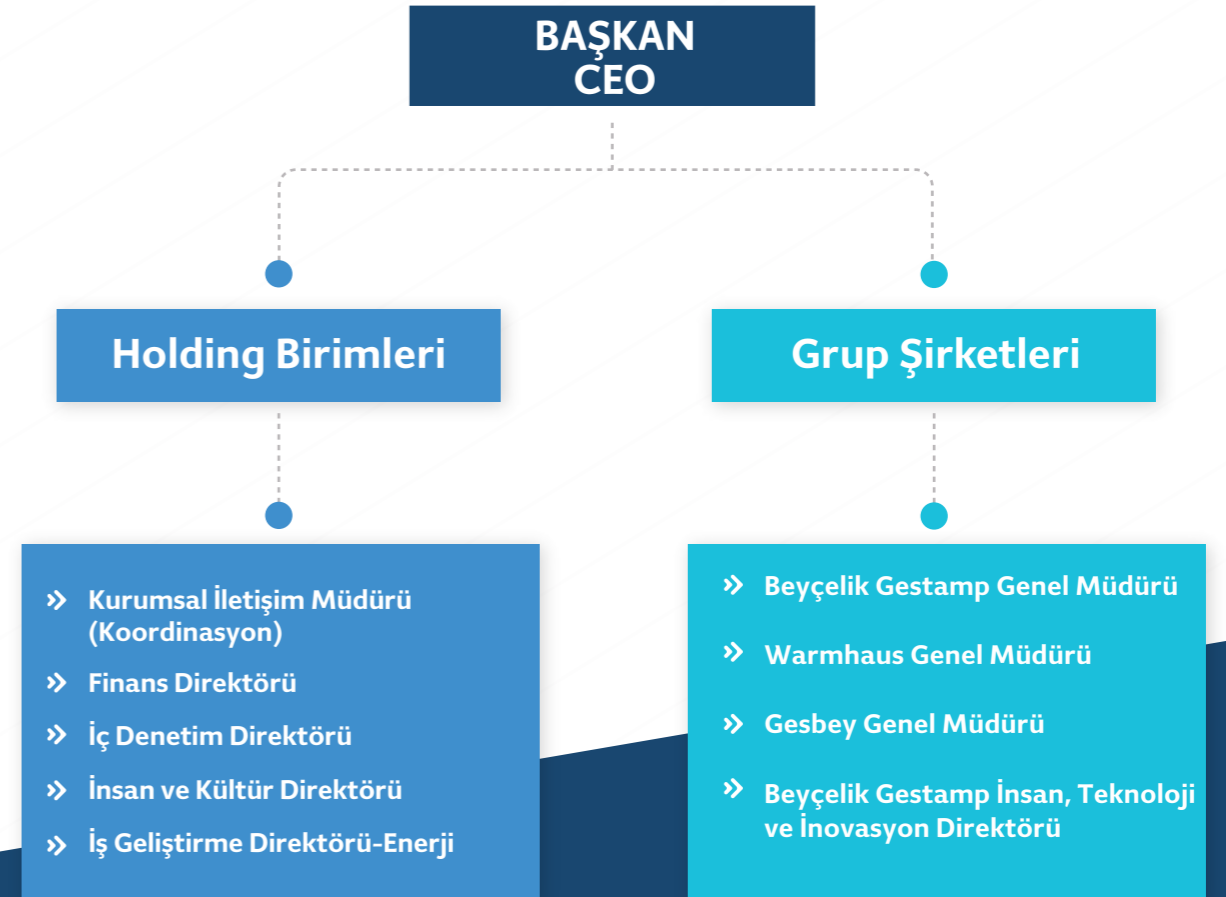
BAŞKAN
CEO

Holding Birimleri

Grup Şirketleri

» Kurumsal İletişim Müdürü (Koordinasyon)
» Finans Direktörü
» İç Denetim Direktörü
» İnsan ve Kültür Direktörü
» İş Geliştirme Direktörü-Enerji

» Beyçelik Gestamp Genel Müdürü
» Warmhaus Genel Müdürü
» Gesbey Genel Müdürü
» Beyçelik Gestamp İnsan, Teknoloji ve İnovasyon Direktörü